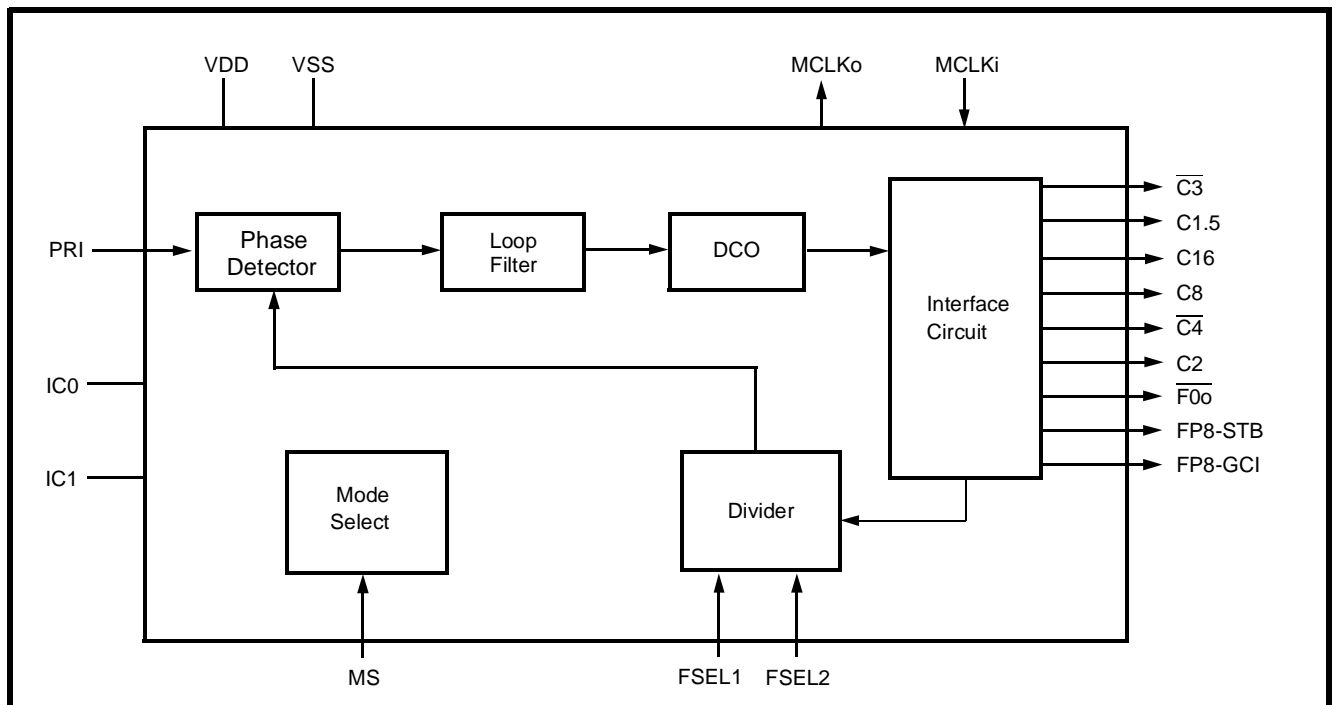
VDD VSS MCLKo MCLKi

PRI

Phase Detector

Loop Filter

DCO

Interface Circuit

$\overline{C3}$
C1.5
C16
C8
$\overline{C4}$
C2
$\overline{F0o}$
FP8-STB
FP8-GCI

IC0

IC1

Mode Select

Divider

MS

FSEL1 FSEL2